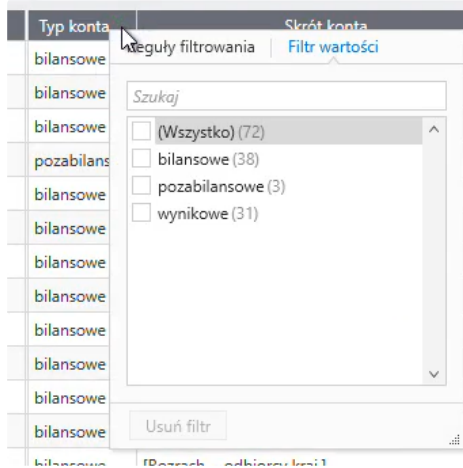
Typ konta

Skrót konta

bilansowe

bilansowe

bilansowe

pozabilans

bilansowe

bilansowe

bilansowe

bilansowe

bilansowe

bilansowe

bilansowe

bilansowe

bilansowe

Reguły filtrowania | Filtr wartości

Szukaj

(Wszystko) (72)

bilansowe (38)

pozabilansowe (3)

wynikowe (31)

Usuń filtr

[Rozrach... odbiorcy kraj]